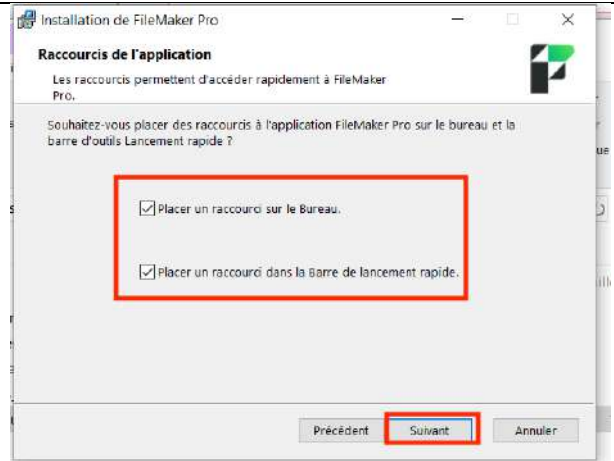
Installation de FileMaker Pro

Raccourcis de l'application

Les raccourcis permettent d'accéder rapidement à FileMaker Pro.

Souhaitez-vous placer des raccourcis à l'application FileMaker Pro sur le bureau et la barre d'outils Lancement rapide ?

Placer un raccourci sur le Bureau.

Placer un raccourci dans la Barre de lancement rapide.

Précédent

Suivant

Annuler